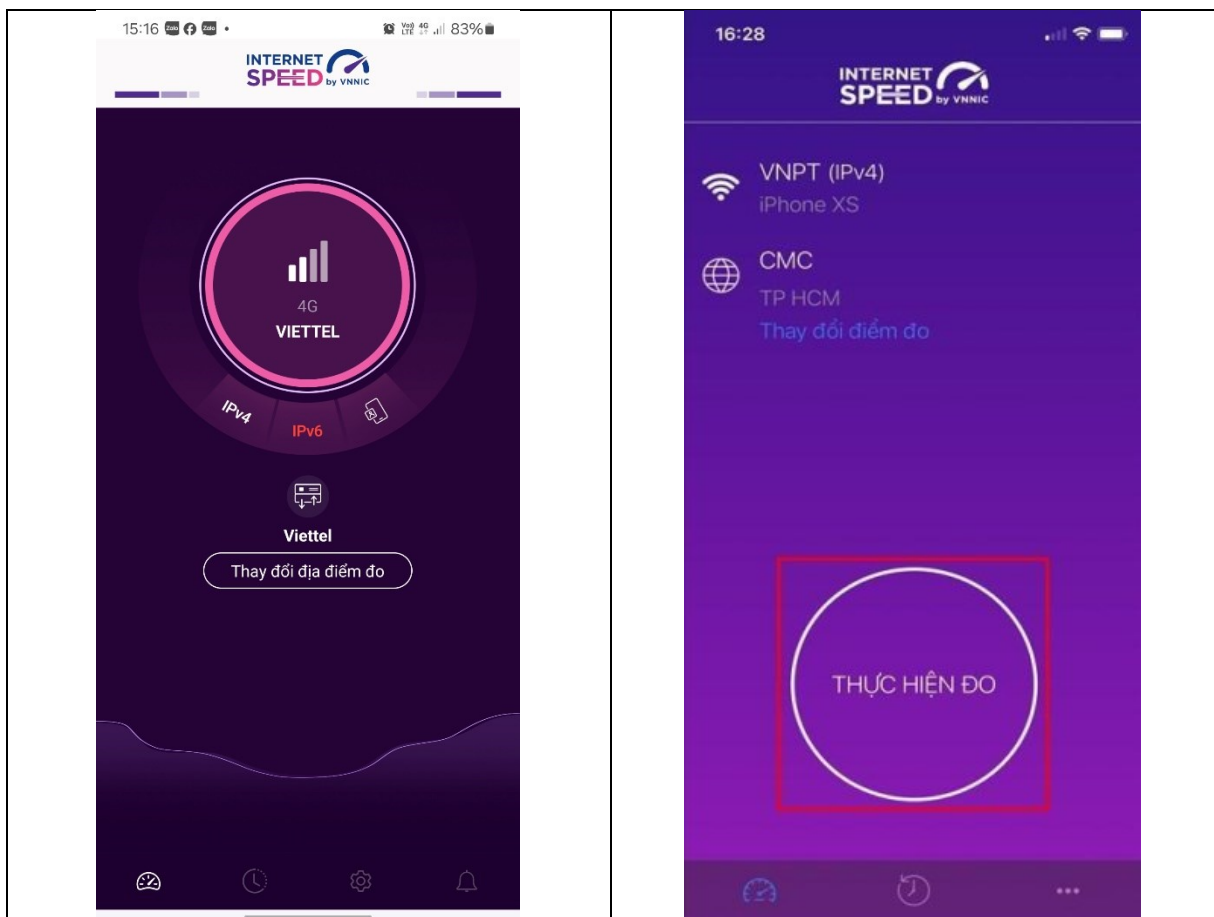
15:16 Zalo Zalo • 83%

INTERNET SPEED by VNNIC

4G
VIETTEL

IPv4 IPv6

Viettel

Thay đổi địa điểm đo

16:28

INTERNET SPEED by VNNIC

VNPT (IPv4)
iPhone XS

CMC
TP HCM
Thay đổi điểm đo

THỰC HIỆN ĐO

•••